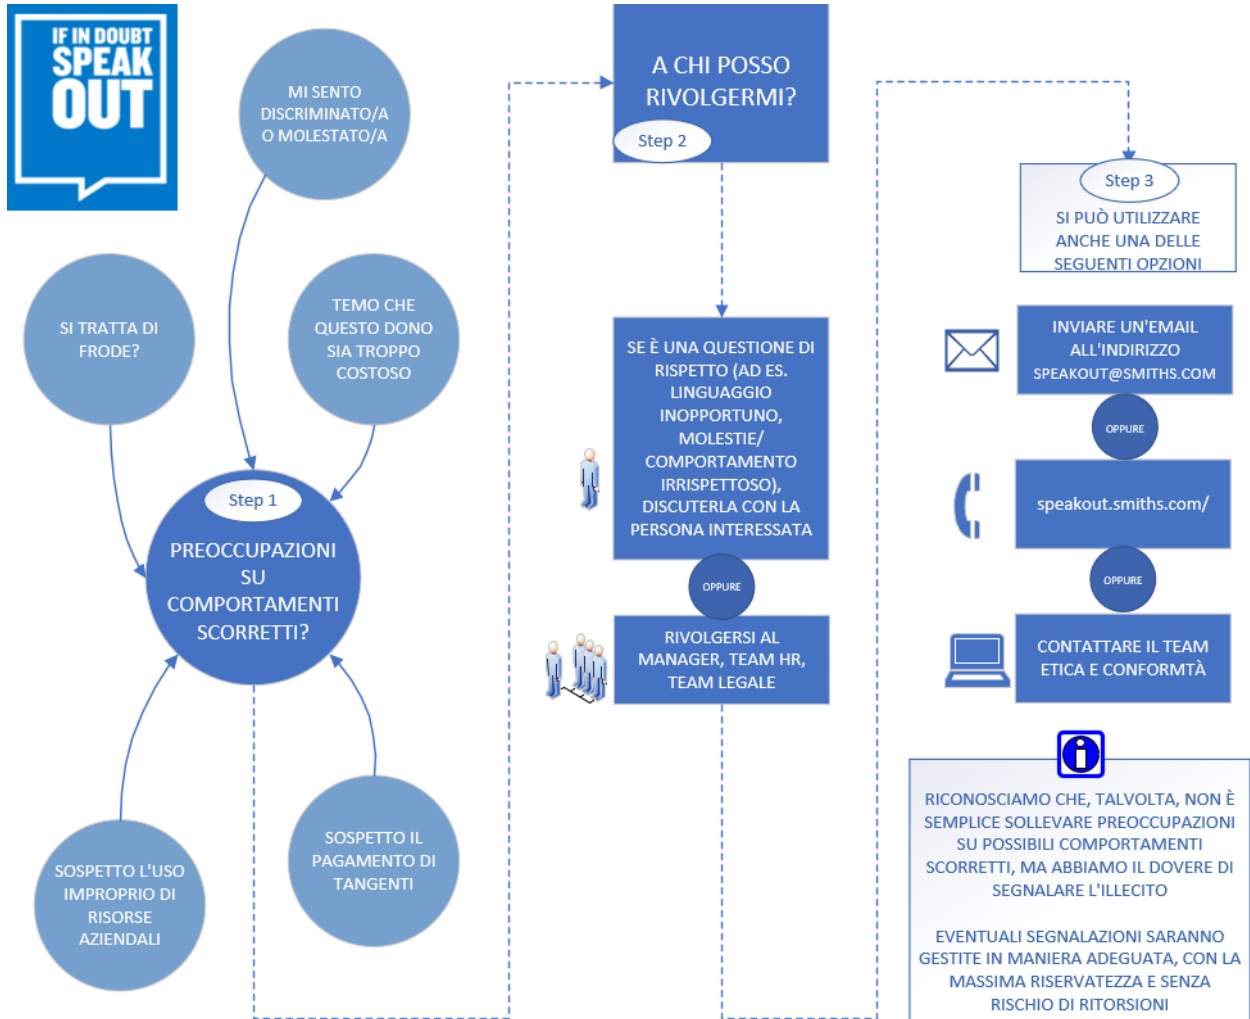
IF IN DOUBT SPEAK OUT

MI SENTO DISCRIMINATO/A O MOLESTATO/A

SI TRATTA DI FRODE?

TEMO CHE QUESTO DONO SIA TROPPO COSTOSO

Step 1

PREOCCUPAZIONI SU COMPORTAMENTI SCORRETTI?

SOSPETTO L'USO IMPROPRIO DI RISORSE AZIENDALI

SOSPETTO IL PAGAMENTO DI TANGENTI

A CHI POSSO RIVOLGERMI?

Step 2

SE È UNA QUESTIONE DI RISPETTO (AD ES. LINGUAGGIO INOPPORTUNO, MOLESTIE/ COMPORTAMENTO IRRISPETTOSO), DISCUTERLA CON LA PERSONA INTERESSATA

OPPURE

RIVOLGERSI AL MANAGER, TEAM HR, TEAM LEGALE

Step 3

SI PUÒ UTILIZZARE ANCHE UNA DELLE SEGUENTI OPZIONI

INVIARE UN'EMAIL ALL'INDIRIZZO SPEAKOUT@SMITHS.COM

OPPURE

speakout.smiths.com/

OPPURE

CONTATTARE IL TEAM ETICA E CONFORMTÀ

RICONOSCIAMO CHE, TALVOLTA, NON È SEMPLICE SOLLEVARE PREOCCUPAZIONI SU POSSIBILI COMPORTAMENTI SCORRETTI, MA ABBIAMO IL DOVERE DI SEGNALARE L'ILLECITO

EVENTUALI SEGNALAZIONI SARANNO GESTITE IN MANIERA ADEGUATA, CON LA MASSIMA RISERVATEZZA E SENZA RISCHIO DI RITORSIONI